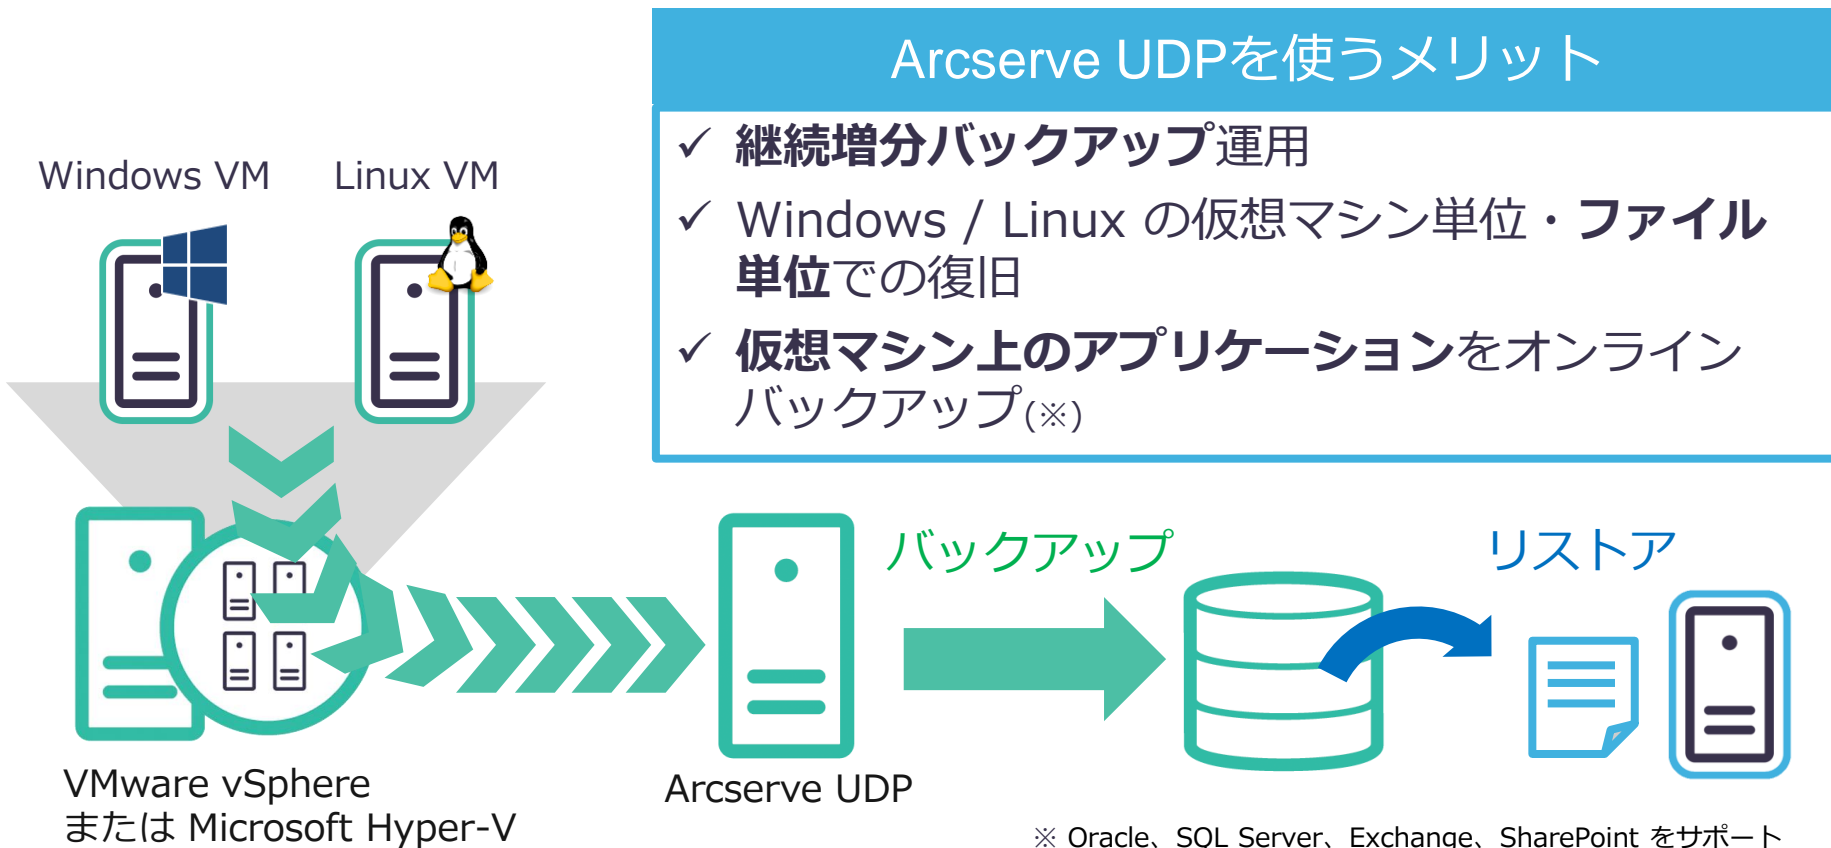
Arcserve UDPを使うメリット

✓ 継続増分バックアップ運用

✓ Windows / Linux の仮想マシン単位・ファイル単位での復旧

✓ 仮想マシン上のアプリケーションをオンラインバックアップ(※)

Windows VM

Linux VM

VMware vSphere または Microsoft Hyper-V

Arcserve UDP

バックアップ

リストア

※ Oracle、SQL Server、Exchange、SharePoint をサポート